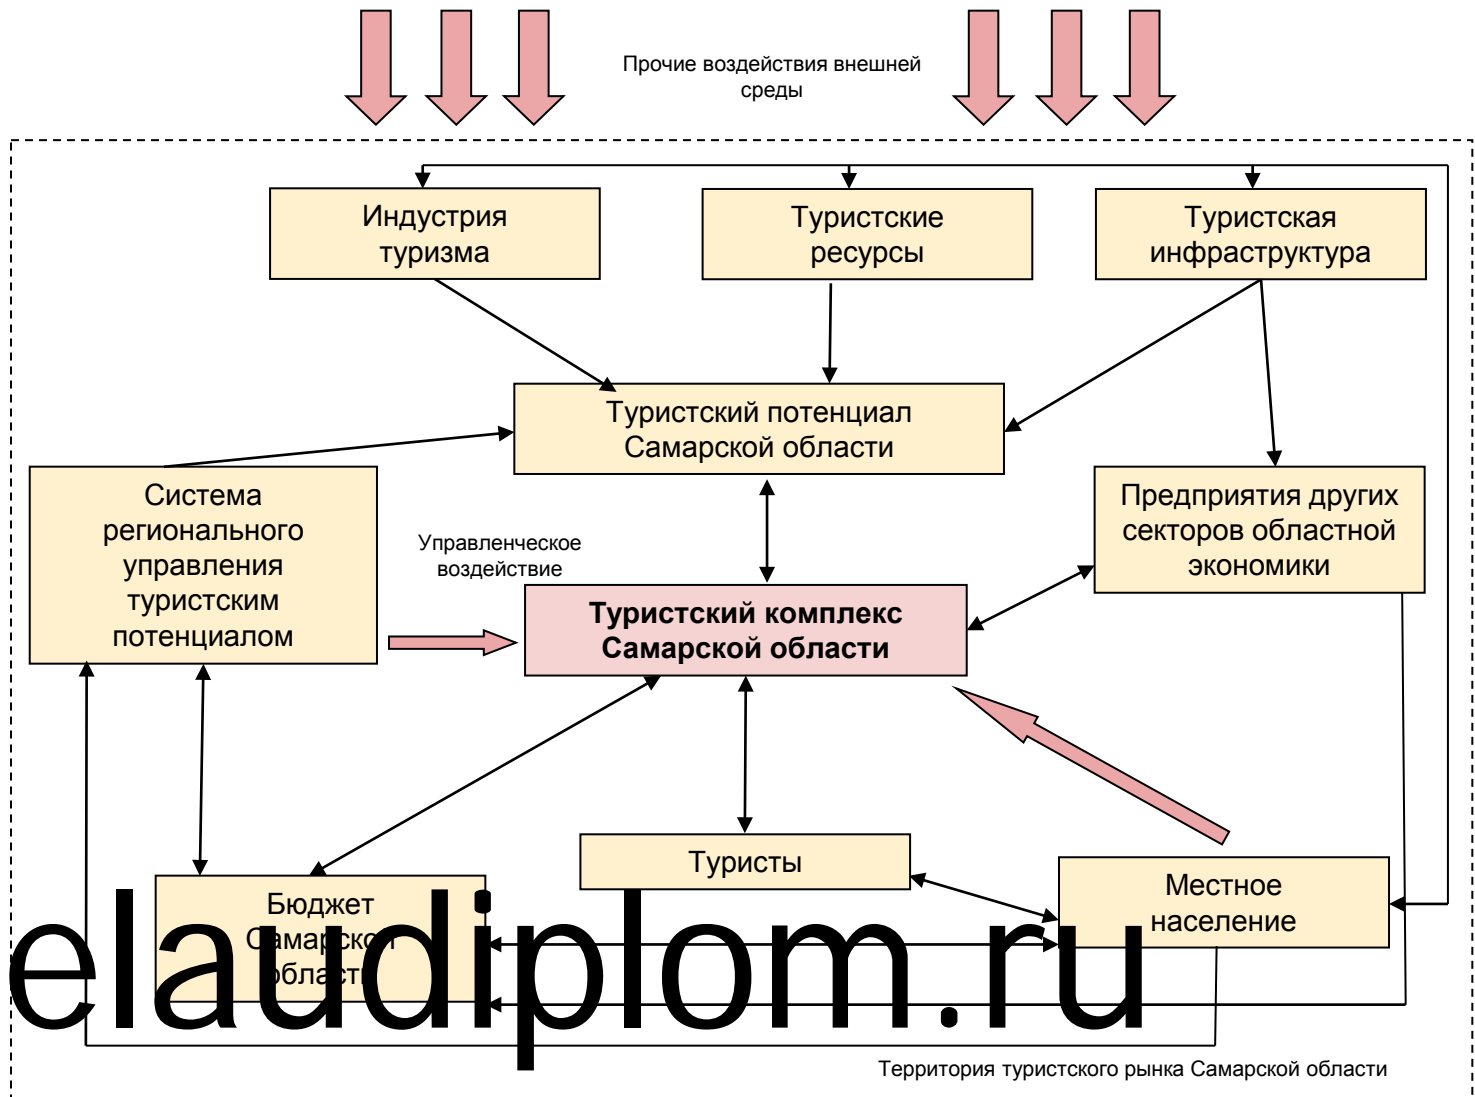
Прочие воздействия внешней среды

Индустрия туризма

Туристские ресурсы

Туристская инфраструктура

Туристский потенциал Самарской области

Система регионального управления туристским потенциалом

Предприятия других секторов областной экономики

Управленческое воздействие

**Туристский комплекс Самарской области**

Туристы

Бюджет Самарской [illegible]

Местное население

elaudiplom.ru

Территория туристского рынка Самарской области